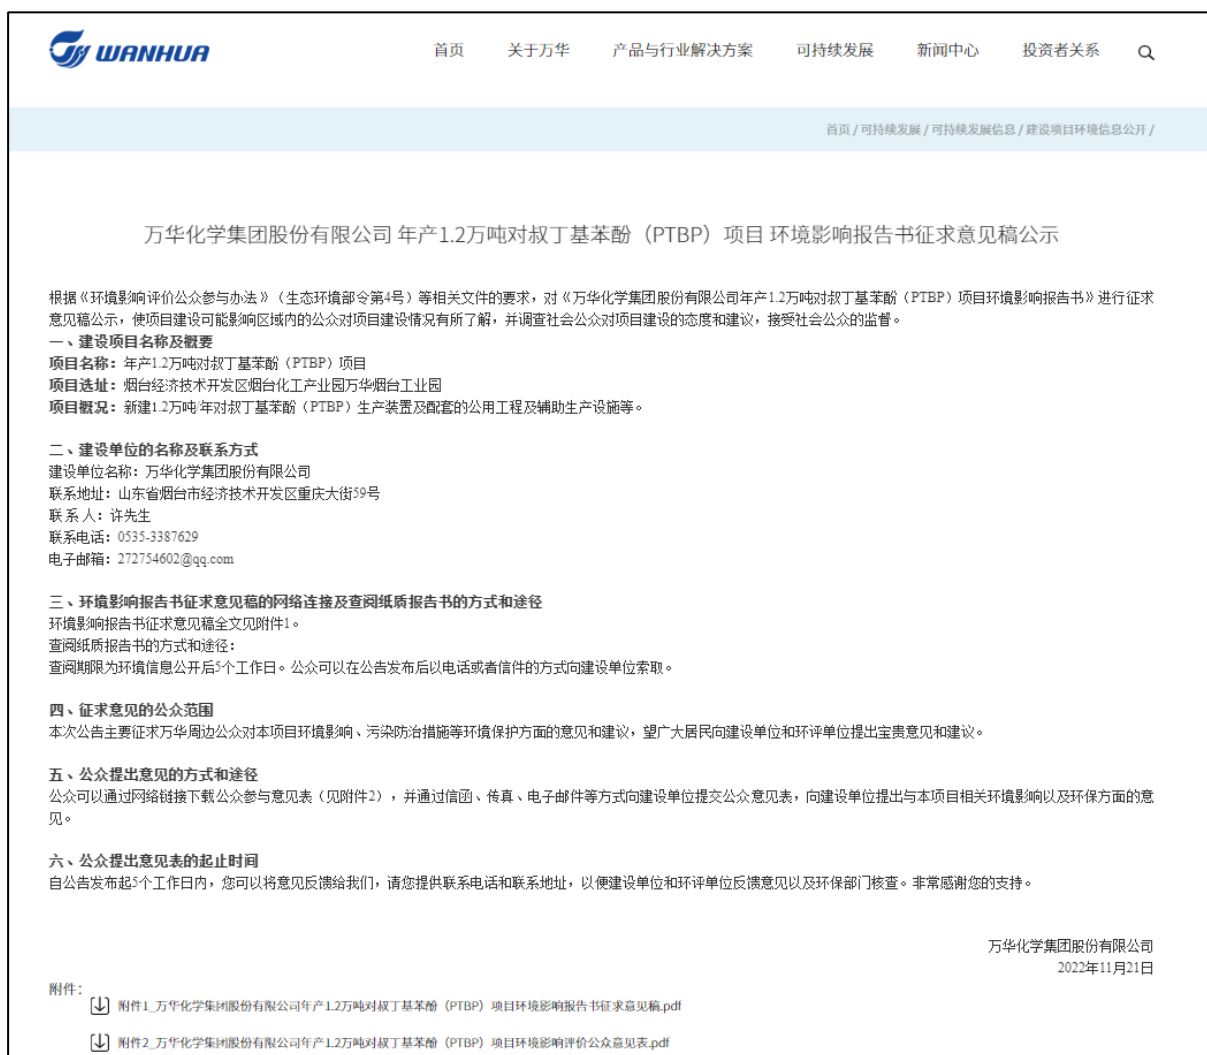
WANHUA

首页 关于万华 产品与行业解决方案 可持续发展 新闻中心 投资者关系

首页 / 可持续发展 / 可持续发展信息 / 建设项目环境信息公开 /

万华化学集团股份有限公司 年产1.2万吨对叔丁基苯酚（PTBP）项目 环境影响报告书征求意见稿公示

根据《环境影响评价公众参与办法》（生态环境部令第4号）等相关文件的要求，对《万华化学集团股份有限公司年产1.2万吨对叔丁基苯酚（PTBP）项目环境影响报告书》进行征求意见稿公示，使项目建设可能影响区域内的公众对项目建设情况有所了解，并调查社会公众对项目建设的态度和建议，接受社会公众的监督。
一、建设项目名称及概要
项目名称：年产1.2万吨对叔丁基苯酚（PTBP）项目
项目选址：烟台经济技术开发区烟台化工产业园万华烟台工业园
项目概况：新建1.2万吨/年对叔丁基苯酚（PTBP）生产装置及配套的公用工程及辅助生产设施等。

二、建设单位的名称及联系方式
建设单位名称：万华化学集团股份有限公司
联系地址：山东省烟台市经济技术开发区重庆大街59号
联 系 人：许先生
联系电话：0535-3387629
电子邮箱：272754602@qq.com

三、环境影响报告书征求意见稿的网络连接及查阅纸质报告书的方式和途径
环境影响报告书征求意见稿全文见附件1。
查阅纸质报告书的方式和途径：
查阅期限为环境信息公开后5个工作日。公众可以在公告发布后以电话或者信件的方式向建设单位索取。

四、征求意见的公众范围
本次公告主要征求万华周边公众对本项目环境影响、污染防治措施等环境保护方面的意见和建议，望广大居民向建设单位和环评单位提出宝贵意见和建议。

五、公众提出意见的方式和途径
公众可以通过网络链接下载公众参与意见表（见附件2），并通过信函、传真、电子邮件等方式向建设单位提交公众意见表，向建设单位提出与本项目相关环境影响以及环保方面的意见。

六、公众提出意见表的起止时间
自公告发布起5个工作日内，您可以将意见反馈给我们，请您提供联系电话和联系地址，以便建设单位和环评单位反馈意见以及环保部门核查。非常感谢您的支持。

万华化学集团股份有限公司
2022年11月21日

附件：
附件1_万华化学集团股份有限公司年产1.2万吨对叔丁基苯酚（PTBP）项目环境影响报告书征求意见稿.pdf
附件2_万华化学集团股份有限公司年产1.2万吨对叔丁基苯酚（PTBP）项目环境影响评价公众意见表.pdf